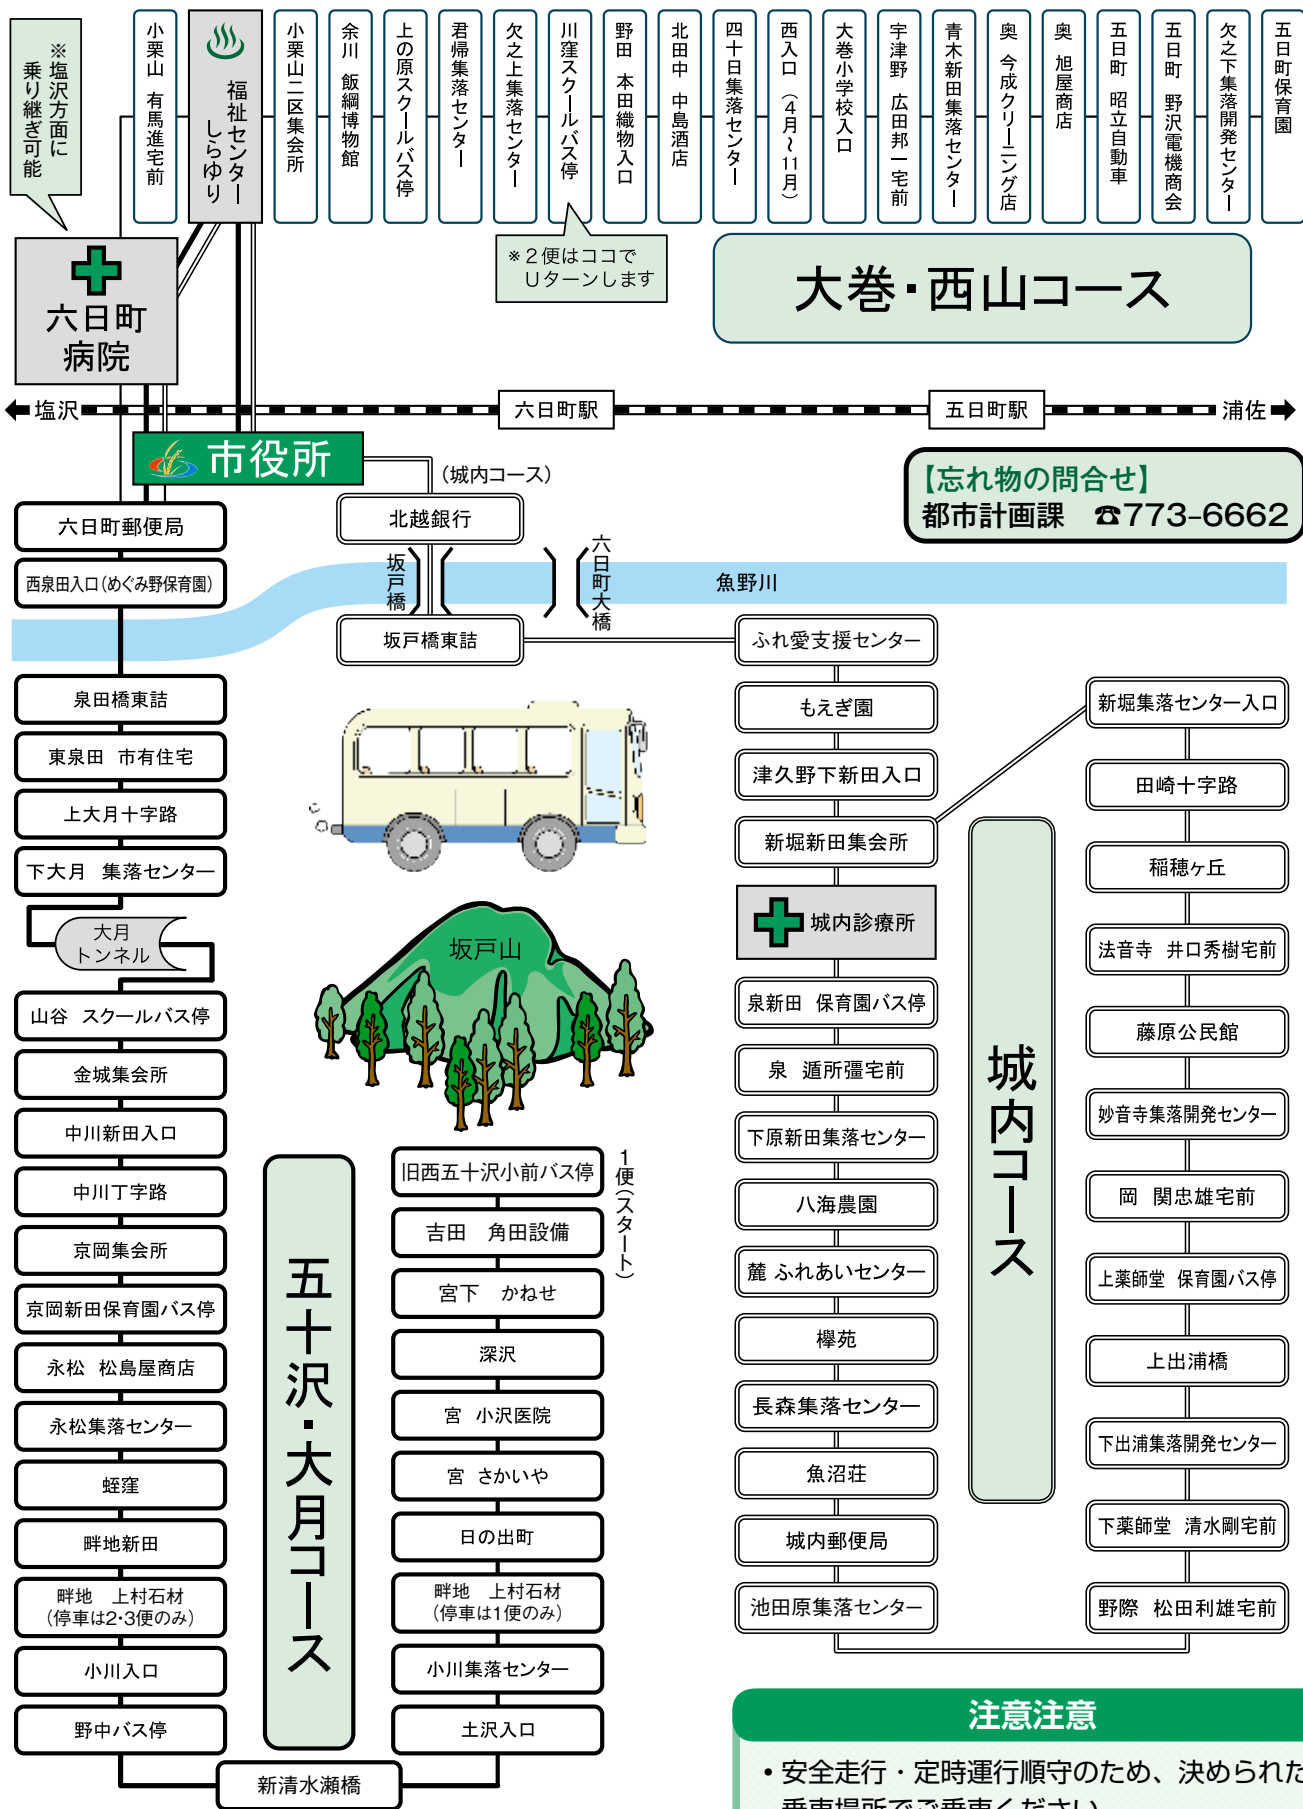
※塩沢方面に乗り継ぎ可能

小栗山　有馬進宅前
福祉センター しらゆり
小栗山二区集会所
余川　飯綱博物館
上の原スクールバス停
君帰集落センター
欠之上集落センター
川窪スクールバス停
野田　本田織物入口
北田中　中島酒店
四十日集落センター
西入口（4月～11月）
大巻小学校入口
宇津野　広田邦一宅前
青木新田集落センター
奥　今成クリーニング店
奥　旭屋商店
五日町　昭立自動車
五日町　野沢電機商会
欠之下集落開発センター
五日町保育園

※2便はココで Uターンします

大巻・西山コース

六日町病院

塩沢
六日町駅
五日町駅
浦佐

市役所

（城内コース）

【忘れ物の問合せ】
都市計画課　☎773-6662

六日町郵便局
北越銀行
西泉田入口(めぐみ野保育園)
坂戸橋
六日町大橋
魚野川
坂戸橋東詰
ふれ愛支援センター
泉田橋東詰
もえぎ園
新堀集落センター入口
東泉田　市有住宅
津久野下新田入口
田崎十字路
上大月十字路
新堀新田集会所
稲穂ヶ丘
下大月　集落センター
城内診療所
大月トンネル
坂戸山
法音寺　井口秀樹宅前
山谷　スクールバス停
泉新田　保育園バス停
藤原公民館
金城集会所
泉　遁所彊宅前
妙音寺集落開発センター
中川新田入口
下原新田集落センター
城内コース
岡　関忠雄宅前
中川丁字路
旧西五十沢小前バス停
1便（スタート）
八海農園
京岡集会所
吉田　角田設備
麓 ふれあいセンター
上薬師堂　保育園バス停
京岡新田保育園バス停
宮下　かねせ
欅苑
上出浦橋
永松　松島屋商店
深沢
長森集落センター
下出浦集落開発センター
永松集落センター
宮　小沢医院
魚沼荘
蛭窪
宮　さかいや
下薬師堂　清水剛宅前
畔地新田
日の出町
城内郵便局
畔地　上村石材（停車は2･3便のみ）
畔地　上村石材（停車は1便のみ）
池田原集落センター
野際　松田利雄宅前
小川入口
小川集落センター
五十沢・大月コース
野中バス停
土沢入口
注意注意
新清水瀬橋
• 安全走行・定時運行順守のため、決められた